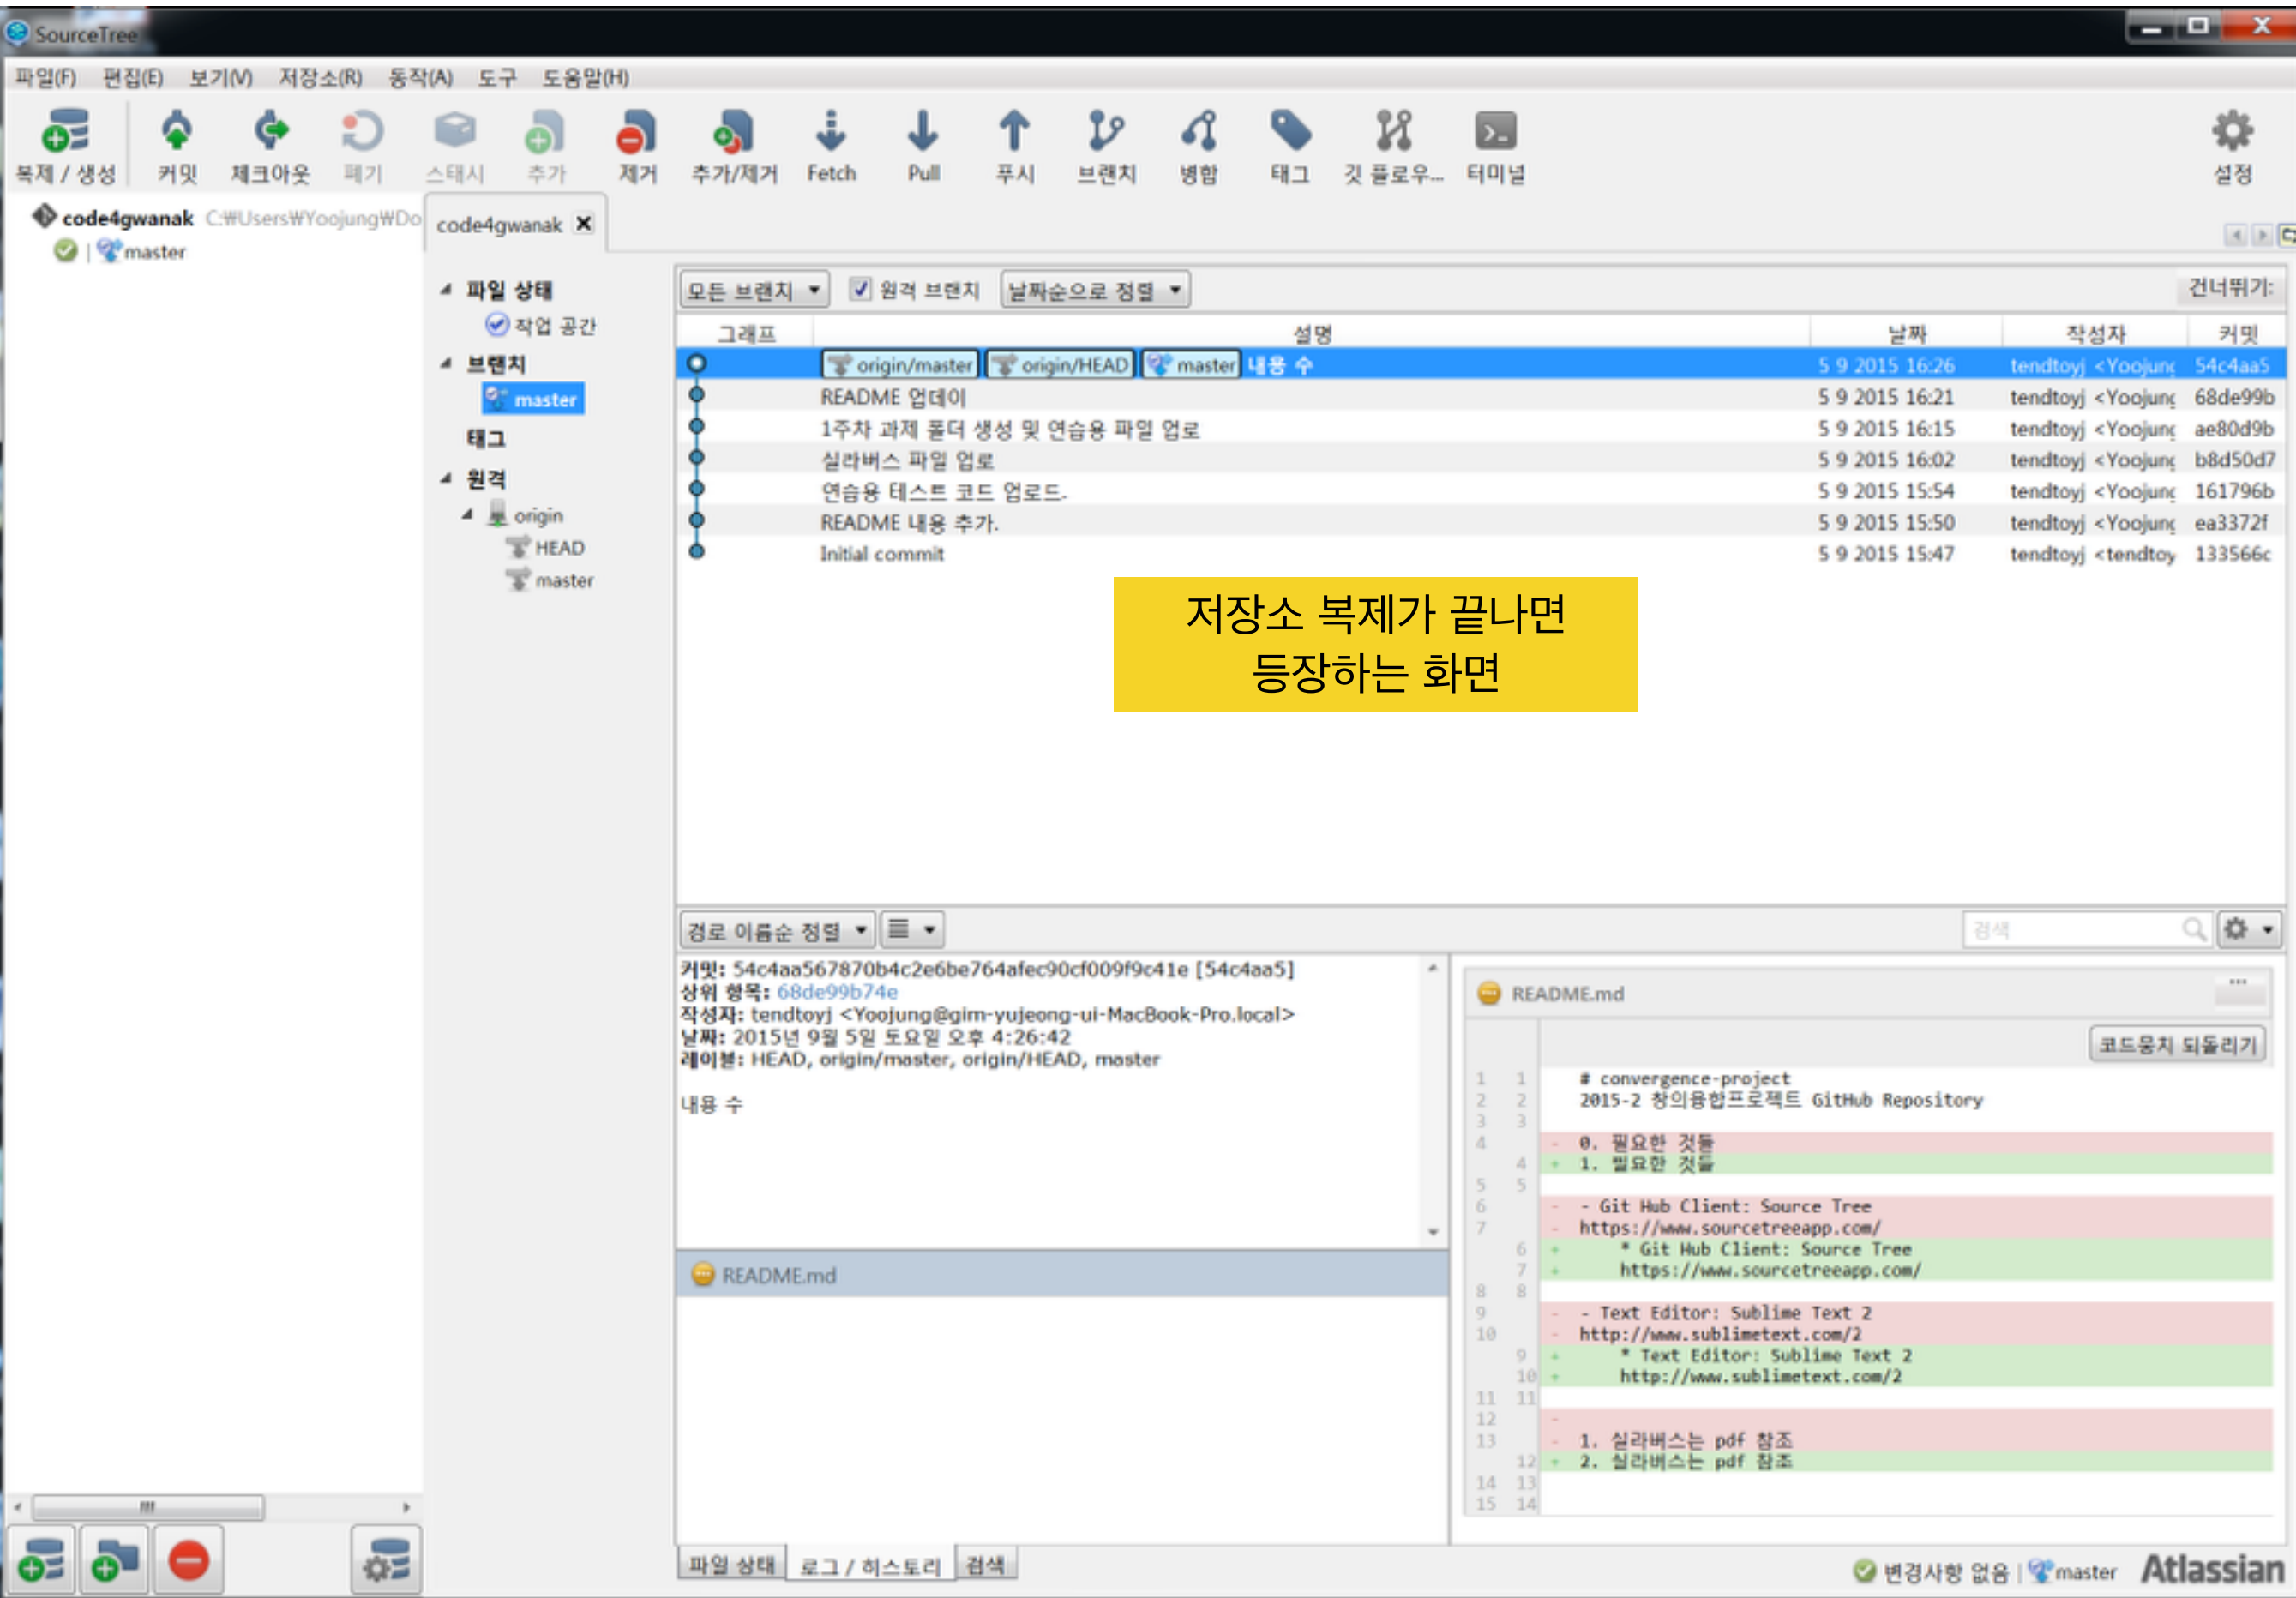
SourceTree

파일(F) 편집(E) 보기(V) 저장소(R) 동작(A) 도구 도움말(H)

복제 / 생성 커밋 체크아웃 폐기 스태시 추가 제거 추가/제거 Fetch Pull 푸시 브랜치 병합 태그 깃 플로우... 터미널 설정

code4gwanak C:₩Users₩Yoojung₩Do
master

code4gwanak

파일 상태
작업 공간
브랜치
master
태그
원격
origin
HEAD
master

모든 브랜치 원격 브랜치 날짜순으로 정렬 건너뛰기:

| 그래프 | 설명 | 날짜 | 작성자 | 커밋 |
|---|---|---|---|---|
| | origin/master origin/HEAD master 내용 수 | 5 9 2015 16:26 | tendtoyj <Yoojung | 54c4aa5 |
| | README 업데이 | 5 9 2015 16:21 | tendtoyj <Yoojung | 68de99b |
| | 1주차 과제 폴더 생성 및 연습용 파일 업로 | 5 9 2015 16:15 | tendtoyj <Yoojung | ae80d9b |
| | 실라버스 파일 업로 | 5 9 2015 16:02 | tendtoyj <Yoojung | b8d50d7 |
| | 연습용 테스트 코드 업로드. | 5 9 2015 15:54 | tendtoyj <Yoojung | 161796b |
| | README 내용 추가. | 5 9 2015 15:50 | tendtoyj <Yoojung | ea3372f |
| | Initial commit | 5 9 2015 15:47 | tendtoyj <tendtoy | 133566c |

저장소 복제가 끝나면
등장하는 화면

경로 이름순 정렬 검색

커밋: 54c4aa567870b4c2e6be764afec90cf009f9c41e [54c4aa5]
상위 항목: 68de99b74e
작성자: tendtoyj <Yoojung@gim-yujeong-ui-MacBook-Pro.local>
날짜: 2015년 9월 5일 토요일 오후 4:26:42
레이블: HEAD, origin/master, origin/HEAD, master

내용 수

README.md

README.md
코드뭉치 되돌리기

# convergence-project
2015-2 창의융합프로젝트 GitHub Repository

- 0. 필요한 것들
+ 1. 필요한 것들

- - Git Hub Client: Source Tree
- https://www.sourcetreeapp.com/
+ * Git Hub Client: Source Tree
+ https://www.sourcetreeapp.com/

- - Text Editor: Sublime Text 2
- http://www.sublimetext.com/2
+ * Text Editor: Sublime Text 2
+ http://www.sublimetext.com/2

- 1. 실라버스는 pdf 참조
+ 2. 실라버스는 pdf 참조

파일 상태 로그 / 히스토리 검색

변경사항 없음 | master Atlassian